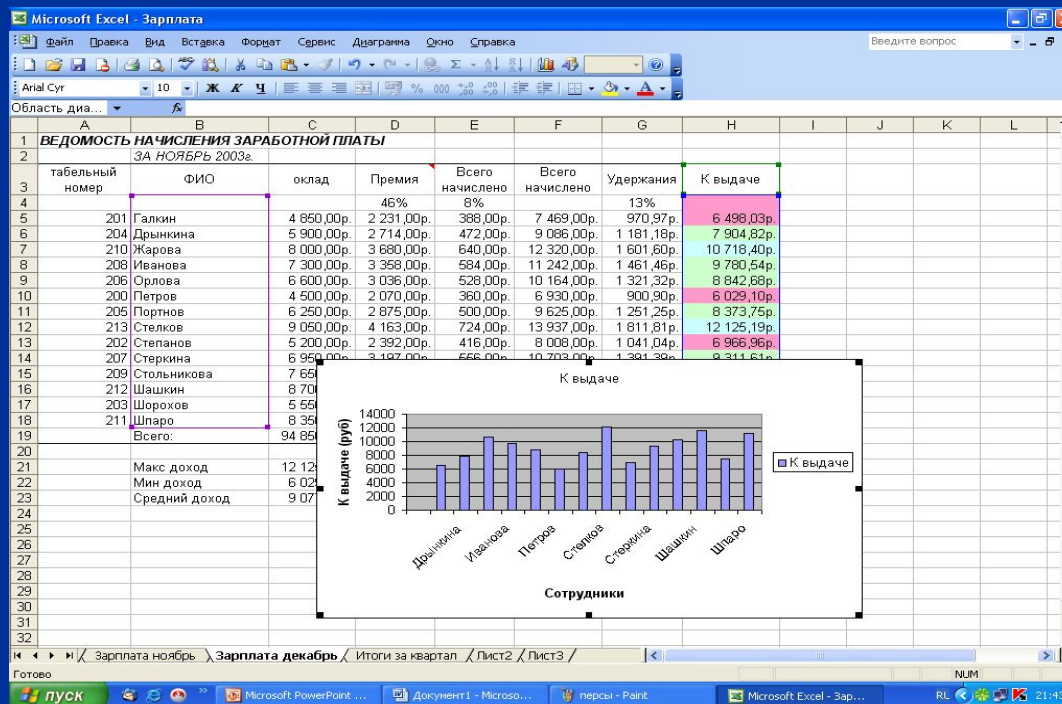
Microsoft Excel - Зарплата

Файл Правка Вид Вставка Формат Сервис Диаграмма Окно Справка

Введите вопрос

Arial Cyr 10 Ж К Ч

Область диа...

| | A | B | C | D | E | F | G | H |
|---|---|---|---|---|---|---|---|---|
| 1 | ВЕДОМОСТЬ НАЧИСЛЕНИЯ ЗАРАБОТНОЙ ПЛАТЫ | | | | | | | |
| 2 | | ЗА НОЯБРЬ 2003г. | | | | | | |
| 3 | табельный номер | ФИО | оклад | Премия | Всего начислено | Всего начислено | Удержания | К выдаче |
| 4 | | | | 46% | 8% | | 13% | |
| 5 | 201 | Галкин | 4 850,00р. | 2 231,00р. | 388,00р. | 7 469,00р. | 970,97р. | 6 498,03р. |
| 6 | 204 | Дрынкина | 5 900,00р. | 2 714,00р. | 472,00р. | 9 086,00р. | 1 181,18р. | 7 904,82р. |
| 7 | 210 | Жарова | 8 000,00р. | 3 680,00р. | 640,00р. | 12 320,00р. | 1 601,60р. | 10 718,40р. |
| 8 | 208 | Иванова | 7 300,00р. | 3 358,00р. | 584,00р. | 11 242,00р. | 1 461,46р. | 9 780,54р. |
| 9 | 206 | Орлова | 6 600,00р. | 3 036,00р. | 528,00р. | 10 164,00р. | 1 321,32р. | 8 842,68р. |
| 10 | 200 | Петров | 4 500,00р. | 2 070,00р. | 360,00р. | 6 930,00р. | 900,90р. | 6 029,10р. |
| 11 | 205 | Портнов | 6 250,00р. | 2 875,00р. | 500,00р. | 9 625,00р. | 1 251,25р. | 8 373,75р. |
| 12 | 213 | Стелков | 9 050,00р. | 4 163,00р. | 724,00р. | 13 937,00р. | 1 811,81р. | 12 125,19р. |
| 13 | 202 | Степанов | 5 200,00р. | 2 392,00р. | 416,00р. | 8 008,00р. | 1 041,04р. | 6 966,96р. |
| 14 | 207 | Стеркина | 6 950,00р. | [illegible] | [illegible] | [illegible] | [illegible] | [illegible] |
| 15 | 209 | Стольникова | 7 65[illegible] | | | | | |
| 16 | 212 | Шашкин | 8 70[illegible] | | | | | |
| 17 | 203 | Шорохов | 5 55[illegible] | | | | | |
| 18 | 211 | Шпаро | 8 35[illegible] | | | | | |
| 19 | | Всего: | 94 85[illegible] | | | | | |
| 21 | | Макс доход | 12 12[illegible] | | | | | |
| 22 | | Мин доход | 6 02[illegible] | | | | | |
| 23 | | Средний доход | 9 07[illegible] | | | | | |

К выдаче

К выдаче (руб)

14000
12000
10000
8000
6000
4000
2000
0

Дрынкина Иванова Петров Стелков Стеркина Шашкин Шпаро

Сотрудники

К выдаче

Зарплата ноябрь Зарплата декабрь Итоги за квартал Лист2 Лист3

Готово NUM

пуск Microsoft PowerPoint ... Документ1 - Microso... персы - Paint Microsoft Excel - Зар... RL 21:43